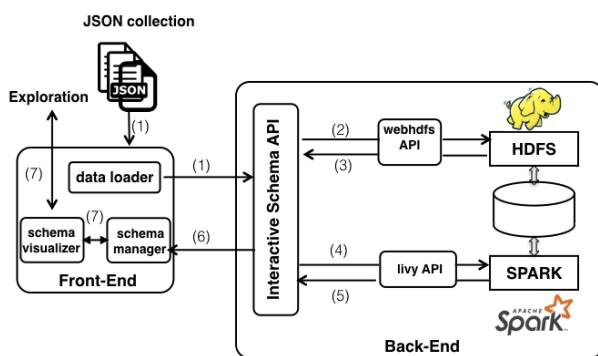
JSON collection

JSON

Exploration

(1)

(7)

data loader

(1)

schema visualizer

(7)

schema manager

(6)

Front-End

Interactive Schema API

(2)

webhdfs API

(3)

HDFS

(4)

livy API

(5)

SPARK

APACHE Spark

Back-End